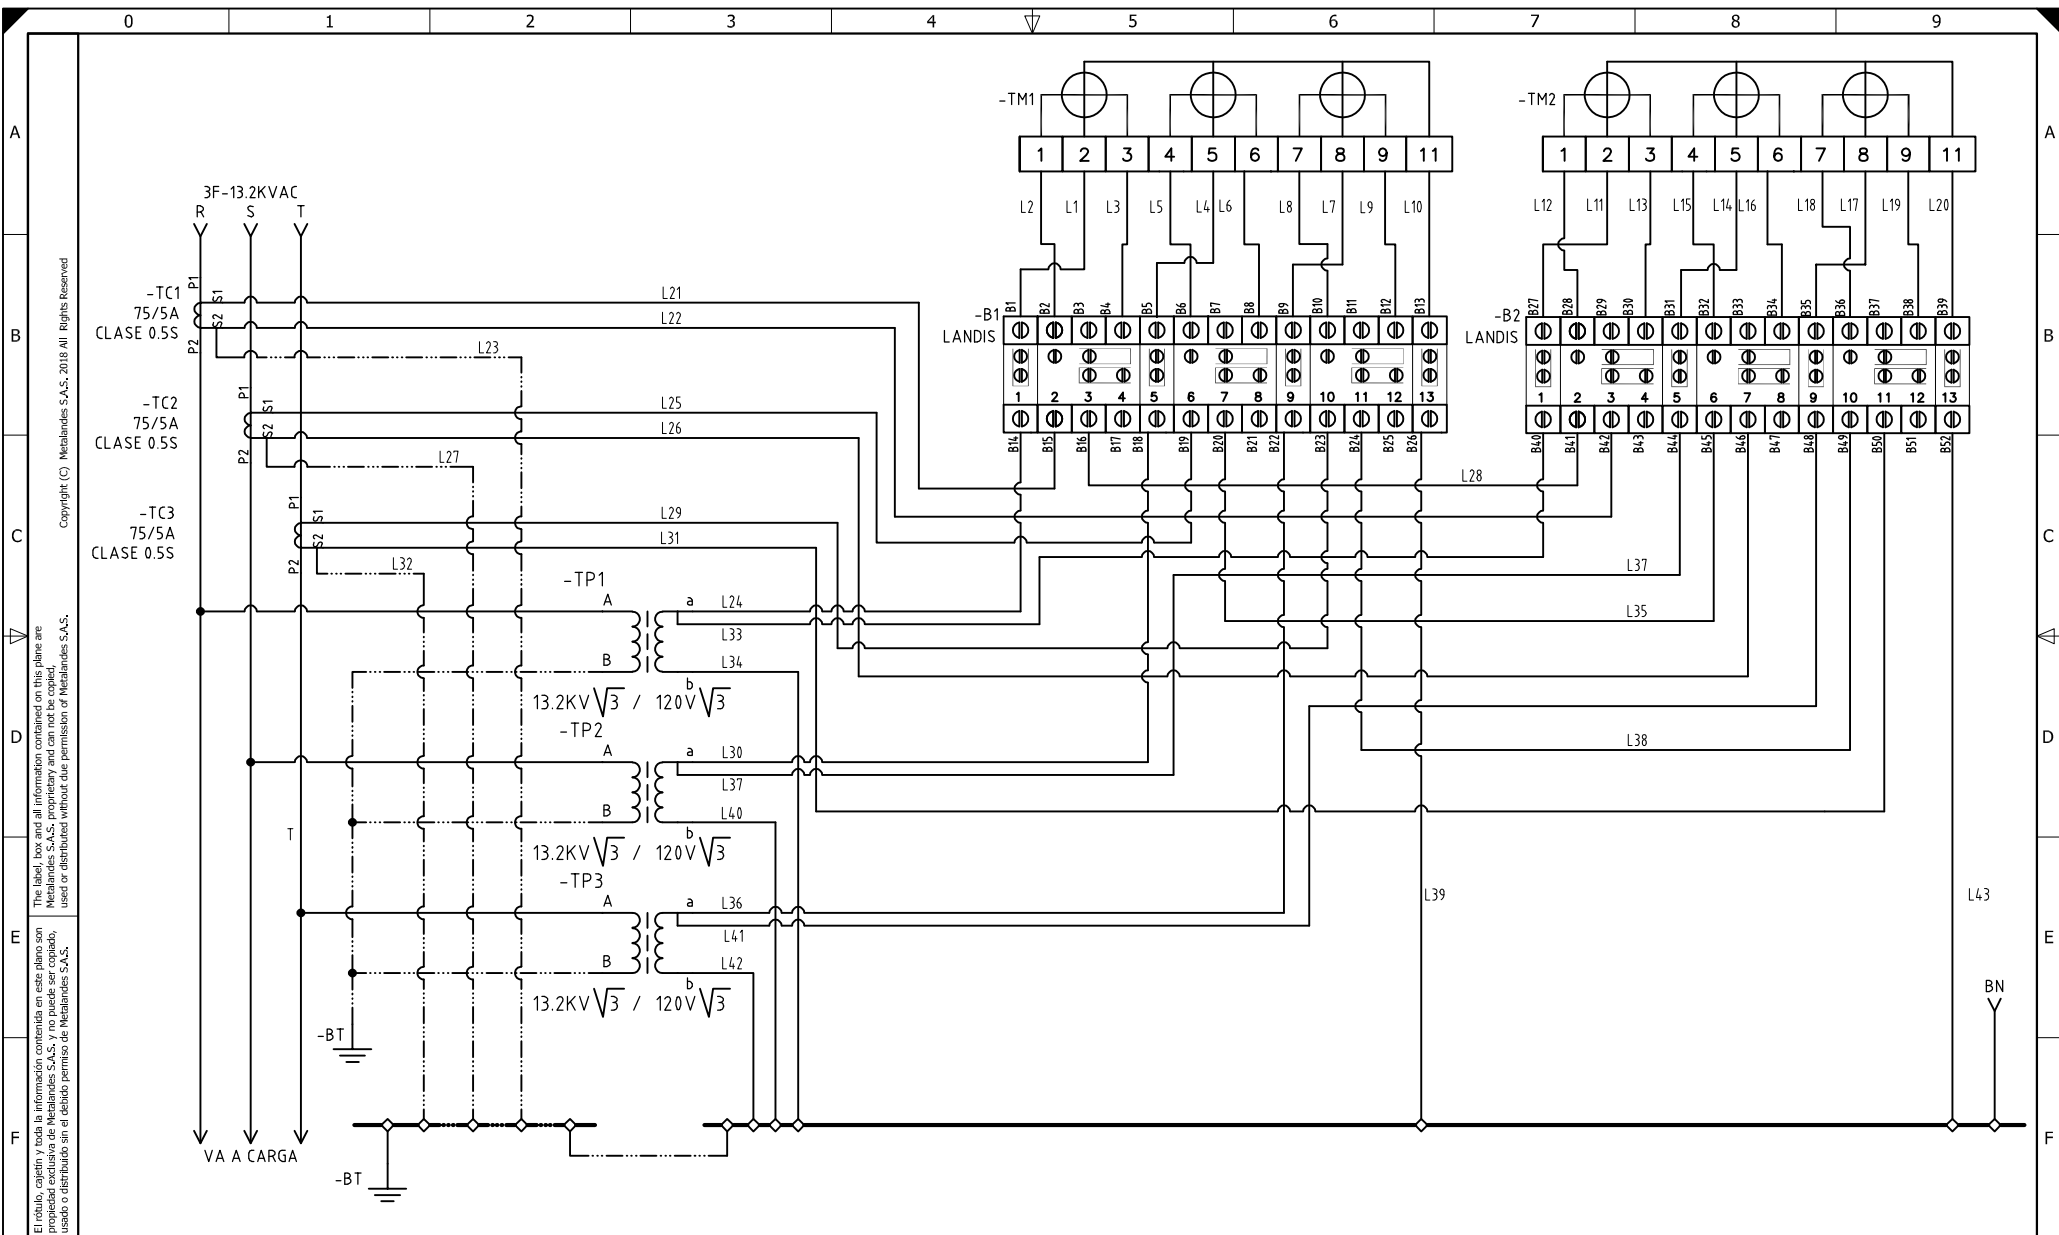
0 1 2 3 4 5 6 7 8 9

A B C D E F

Copyright (C) Metalandes S.A.S. 2018 All Rights Reserved

The label, box and all information contained on this plane are Metalandes S.A.S. proprietary and can not be copied, used or distributed without due permission of Metalandes S.A.S.

El rótulo, cajetin y toda la información contenida en este plano son propiedad exclusiva de Metalandes S.A.S. y no puede ser copiado, usado o distribuido sin el debido permiso de Metalandes S.A.S.

3F-13.2KVAC
R S T

-TC1
75/5A
CLASE 0.5S
P1 S1 S2 P2

-TC2
75/5A
CLASE 0.5S
P1 S1 S2 P2

-TC3
75/5A
CLASE 0.5S
P1 S1 S2 P2

-TM1
1 2 3 4 5 6 7 8 9 11
L2 L1 L3 L5 L4 L6 L8 L7 L9 L10

-TM2
1 2 3 4 5 6 7 8 9 11
L12 L11 L13 L15 L14 L16 L18 L17 L19 L20

-B1
LANDIS
B1 B2 B3 B4 B5 B6 B7 B8 B9 B10 B11 B12 B13
1 2 3 4 5 6 7 8 9 10 11 12 13
B14 B15 B16 B17 B18 B19 B20 B21 B22 B23 B24 B25 B26

-B2
LANDIS
B27 B28 B29 B30 B31 B32 B33 B34 B35 B36 B37 B38 B39
1 2 3 4 5 6 7 8 9 10 11 12 13
B40 B41 B42 B43 B44 B45 B46 B47 B48 B49 B50 B51 B52

L21
L22
L23
L25
L26
L27
L28
L29
L31
L32
L37
L35
L38

-TP1
A a L24
L33
B L34
b
13.2KV$\sqrt{3}$ / 120V$\sqrt{3}$

-TP2
A a L30
L37
B L40
b
13.2KV$\sqrt{3}$ / 120V$\sqrt{3}$

T

-TP3
A a L36
L41
B L42
b
13.2KV$\sqrt{3}$ / 120V$\sqrt{3}$

L39
L43
BN

-BT
-BT
VA A CARGA